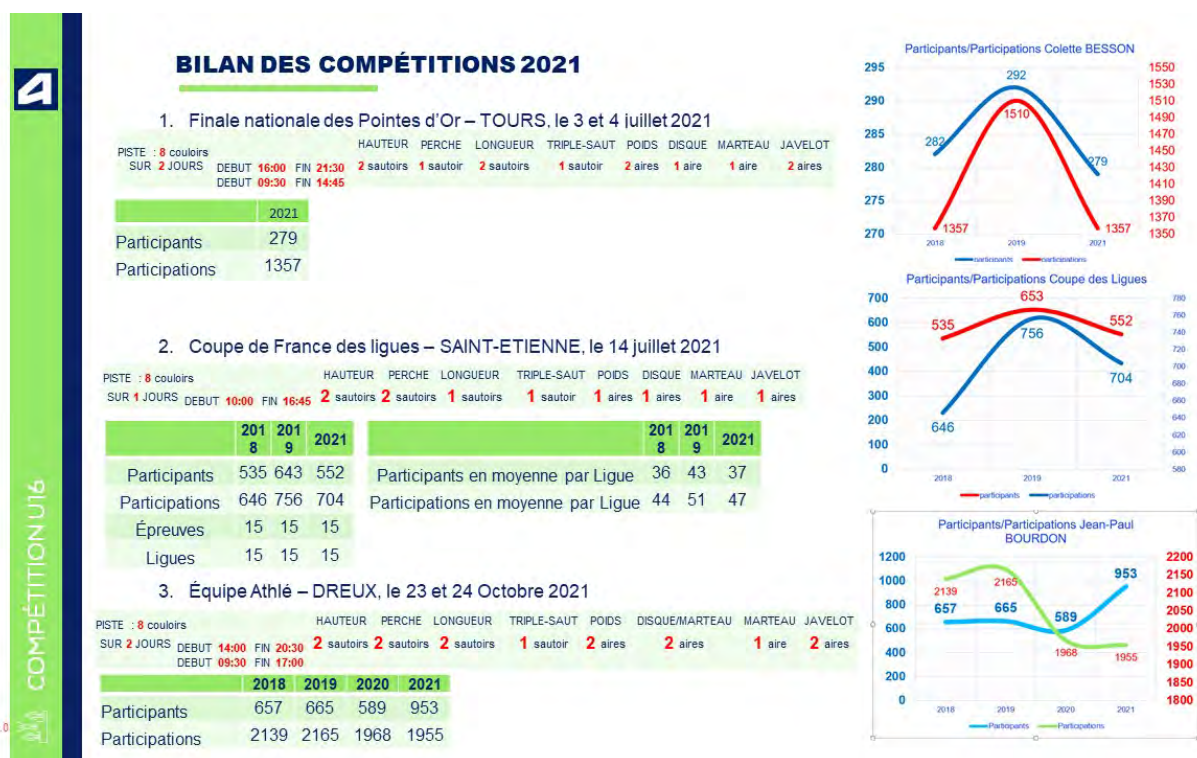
COMPÉTITION U16

BILAN DES COMPÉTITIONS 2021

1. Finale nationale des Pointes d'Or – TOURS, le 3 et 4 juillet 2021

PISTE : 8 couloirs
SUR 2 JOURS DEBUT 16:00 FIN 21:30
DEBUT 09:30 FIN 14:45

| HAUTEUR | PERCHE | LONGUEUR | TRIPLE-SAUT | POIDS | DISQUE | MARTEAU | JAVELOT |
|---|---|---|---|---|---|---|---|
| 2 sautoirs | 1 sautoir | 2 sautoirs | 1 sautoir | 2 aires | 1 aire | 1 aire | 2 aires |

| | 2021 |
|---|---|
| Participants | 279 |
| Participations | 1357 |

2. Coupe de France des ligues – SAINT-ETIENNE, le 14 juillet 2021

PISTE : 8 couloirs
SUR 1 JOURS DEBUT 10:00 FIN 16:45

| HAUTEUR | PERCHE | LONGUEUR | TRIPLE-SAUT | POIDS | DISQUE | MARTEAU | JAVELOT |
|---|---|---|---|---|---|---|---|
| 2 sautoirs | 2 sautoirs | 1 sautoirs | 1 sautoir | 1 aires | 1 aires | 1 aire | 1 aires |

| | 2018 | 2019 | 2021 |
|---|---|---|---|
| Participants | 535 | 643 | 552 |
| Participations | 646 | 756 | 704 |
| Épreuves | 15 | 15 | 15 |
| Ligues | 15 | 15 | 15 |

| | 2018 | 2019 | 2021 |
|---|---|---|---|
| Participants en moyenne par Ligue | 36 | 43 | 37 |
| Participations en moyenne par Ligue | 44 | 51 | 47 |

3. Équipe Athlé – DREUX, le 23 et 24 Octobre 2021

PISTE : 8 couloirs
SUR 2 JOURS DEBUT 14:00 FIN 20:30
DEBUT 09:30 FIN 17:00

| HAUTEUR | PERCHE | LONGUEUR | TRIPLE-SAUT | POIDS | DISQUE/MARTEAU | MARTEAU | JAVELOT |
|---|---|---|---|---|---|---|---|
| 2 sautoirs | 2 sautoirs | 2 sautoirs | 1 sautoir | 2 aires | 2 aires | 1 aire | 2 aires |

| | 2018 | 2019 | 2020 | 2021 |
|---|---|---|---|---|
| Participants | 657 | 665 | 589 | 953 |
| Participations | 2139 | 2165 | 1968 | 1955 |

Participants/Participations Colette BESSON
295 290 285 280 275 270
1550 1530 1510 1490 1470 1450 1430 1410 1390 1370 1350
282 292 279
1357 1510 1357
2018 2019 2021
participants participations

Participants/Participations Coupe des Ligues
700 600 500 400 300 200 100 0
780 760 740 720 700 680 660 640 620 600 580
535 653 552
646 756 704
2018 2019 2021
participants participations

Participants/Participations Jean-Paul BOURDON
1200 1000 800 600 400 200 0
2200 2150 2100 2050 2000 1950 1900 1850 1800
657 665 589 953
2139 2165 1968 1955
2018 2019 2020 2021
Participants Participations